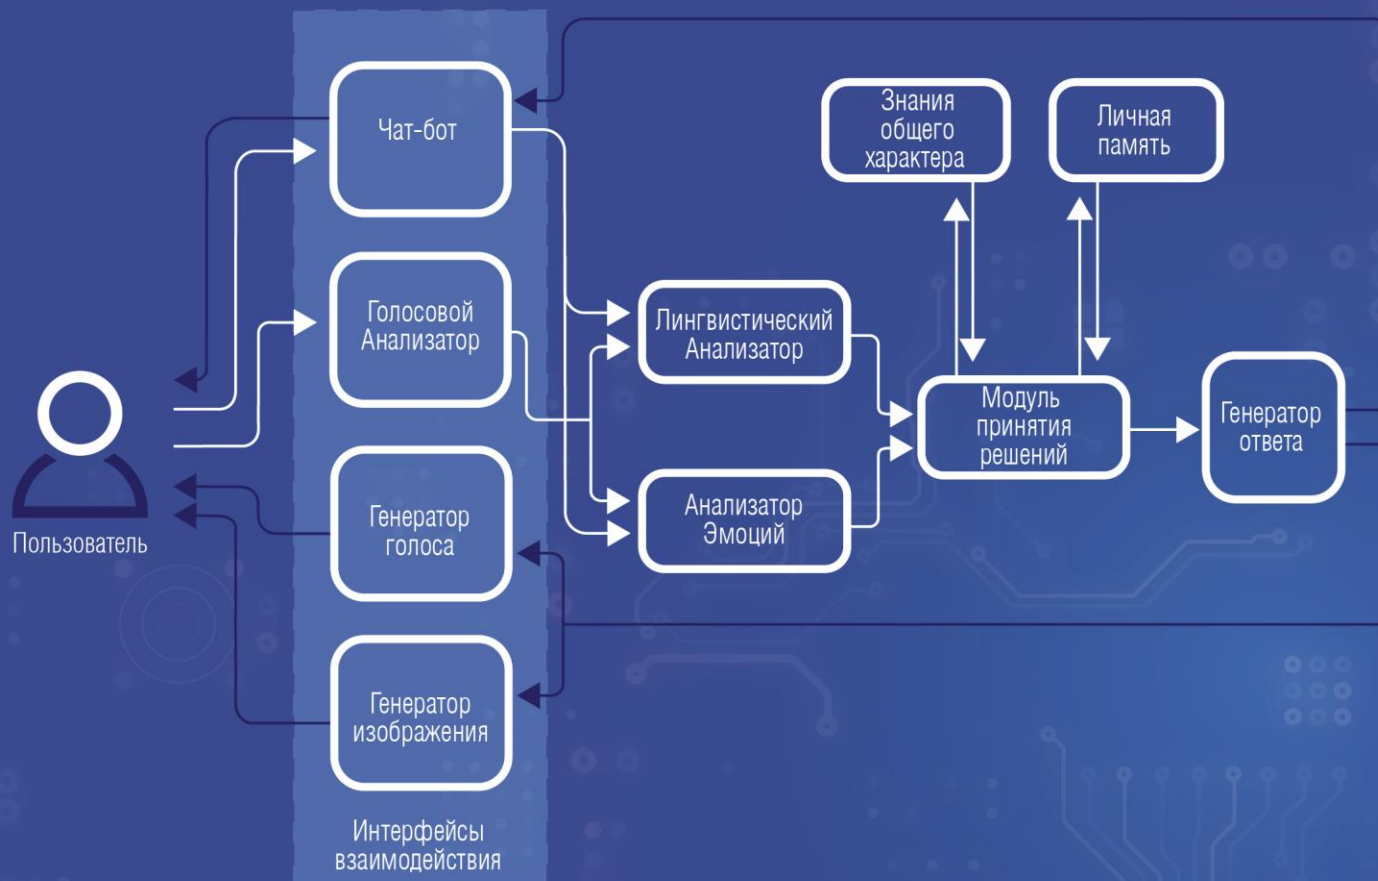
Чат-бот

Голосовой Анализатор

Генератор голоса

Генератор изображения

Интерфейсы взаимодействия

Пользователь

Знания общего характера

Личная память

Лингвистический Анализатор

Анализатор Эмоций

Модуль принятия решений

Генератор ответа